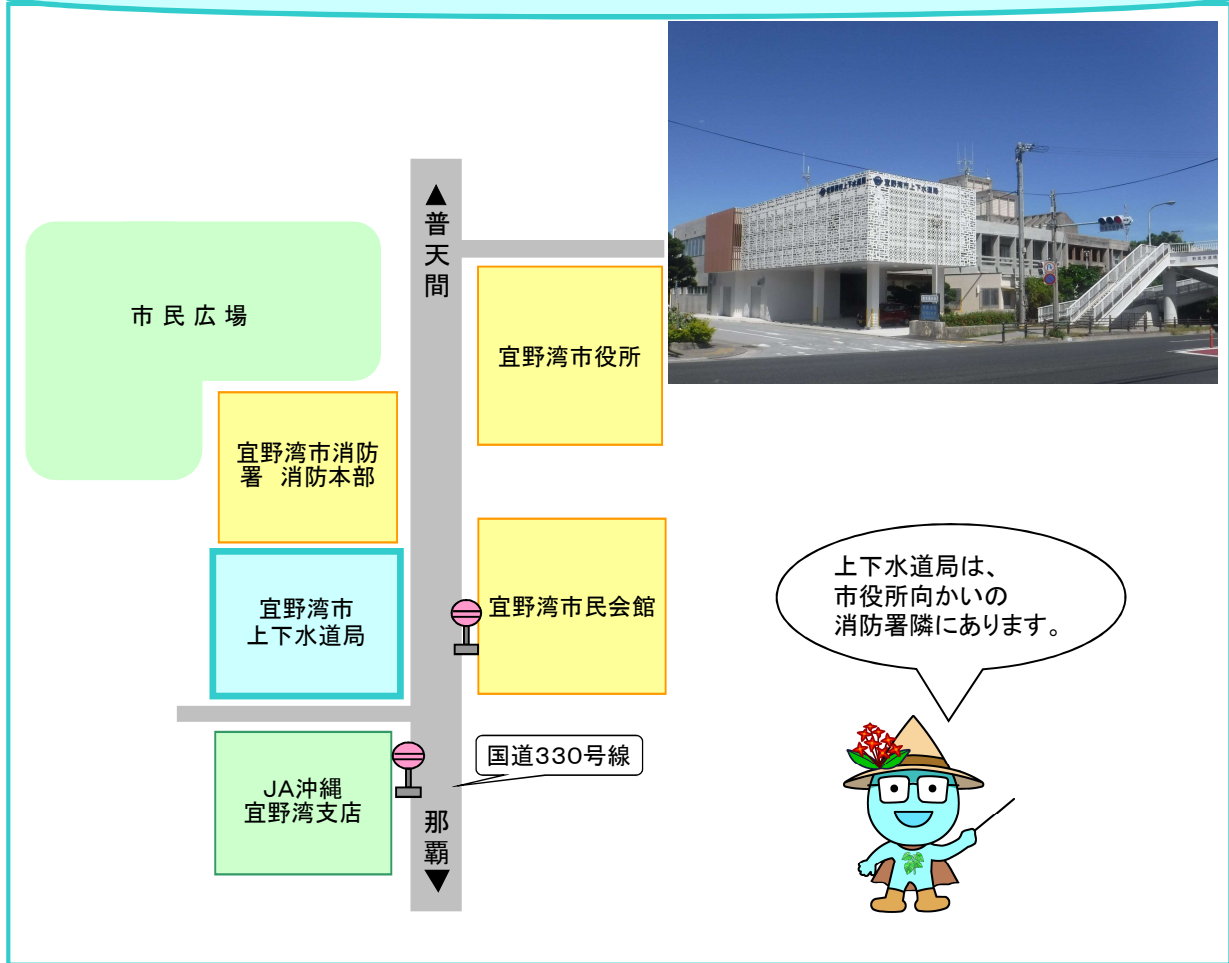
▲
普
天
間

市民広場

宜野湾市役所

宜野湾市消防署　消防本部

宜野湾市
上下水道局

宜野湾市民会館

上下水道局は、
市役所向かいの
消防署隣にあります。

JA沖縄
宜野湾支店

国道330号線

那
覇
▼

宜野湾市上下水道局